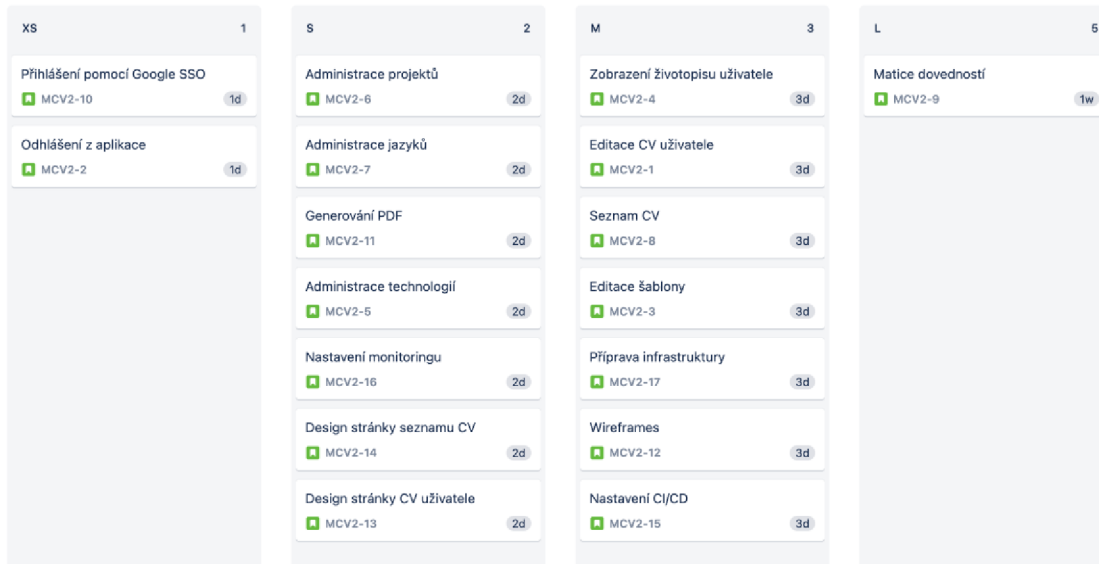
XS 1

Přihlášení pomocí Google SSO
MCV2-10 1d

Odhlášení z aplikace
MCV2-2 1d

S 2

Administrace projektů
MCV2-6 2d

Administrace jazyků
MCV2-7 2d

Generování PDF
MCV2-11 2d

Administrace technologií
MCV2-5 2d

Nastavení monitoringu
MCV2-16 2d

Design stránky seznamu CV
MCV2-14 2d

Design stránky CV uživatele
MCV2-13 2d

M 3

Zobrazení životopisu uživatele
MCV2-4 3d

Editace CV uživatele
MCV2-1 3d

Seznam CV
MCV2-8 3d

Editace šablony
MCV2-3 3d

Příprava infrastruktury
MCV2-17 3d

Wireframes
MCV2-12 3d

Nastavení CI/CD
MCV2-15 3d

L 5

Matice dovedností
MCV2-9 1w